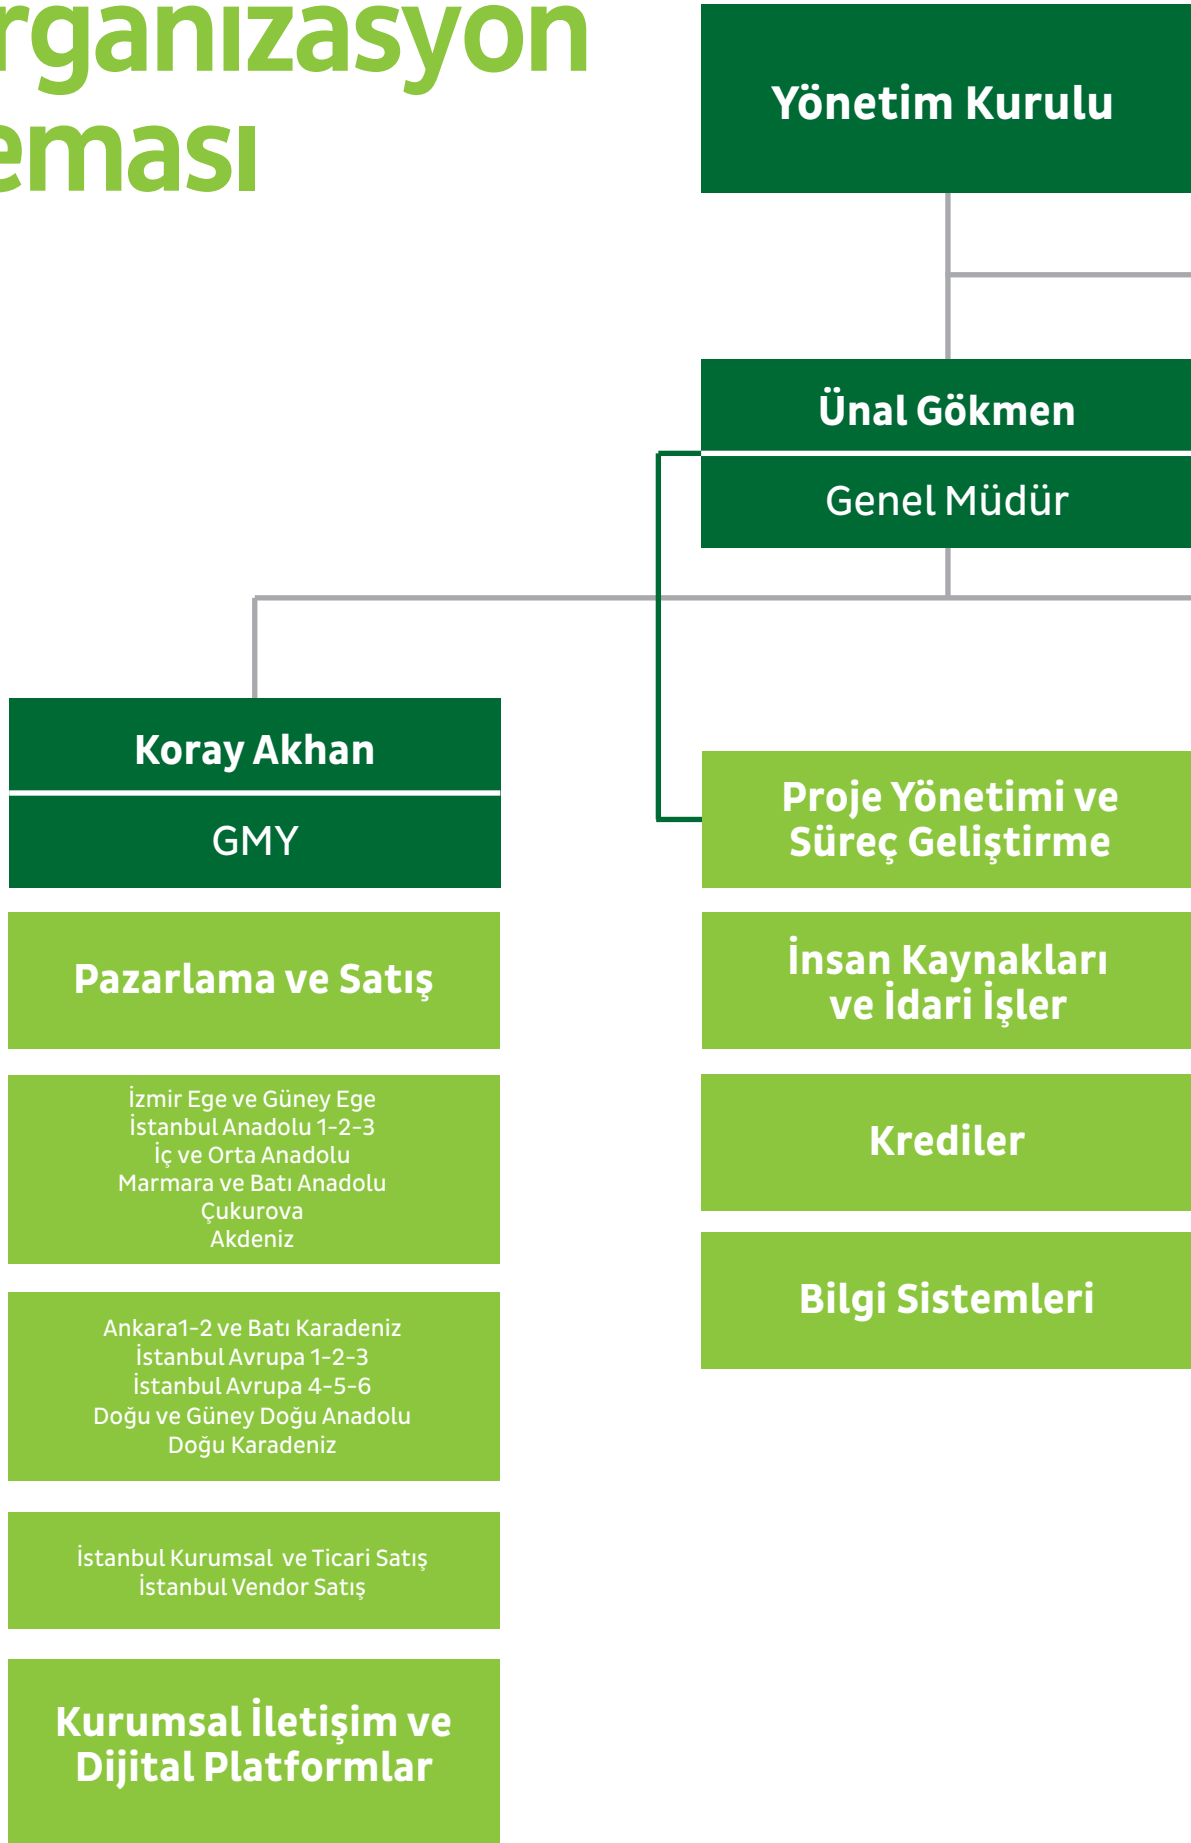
rganizasyon
eması

Yönetim Kurulu

Ünal Gökmen

Genel Müdür

Koray Akhan

GMY

Pazarlama ve Satış

İzmir Ege ve Güney Ege
İstanbul Anadolu 1-2-3
İç ve Orta Anadolu
Marmara ve Batı Anadolu
Çukurova
Akdeniz

Ankara1-2 ve Batı Karadeniz
İstanbul Avrupa 1-2-3
İstanbul Avrupa 4-5-6
Doğu ve Güney Doğu Anadolu
Doğu Karadeniz

İstanbul Kurumsal ve Ticari Satış
İstanbul Vendor Satış

Kurumsal İletişim ve Dijital Platformlar

Proje Yönetimi ve Süreç Geliştirme

İnsan Kaynakları ve İdari İşler

Krediler

Bilgi Sistemleri